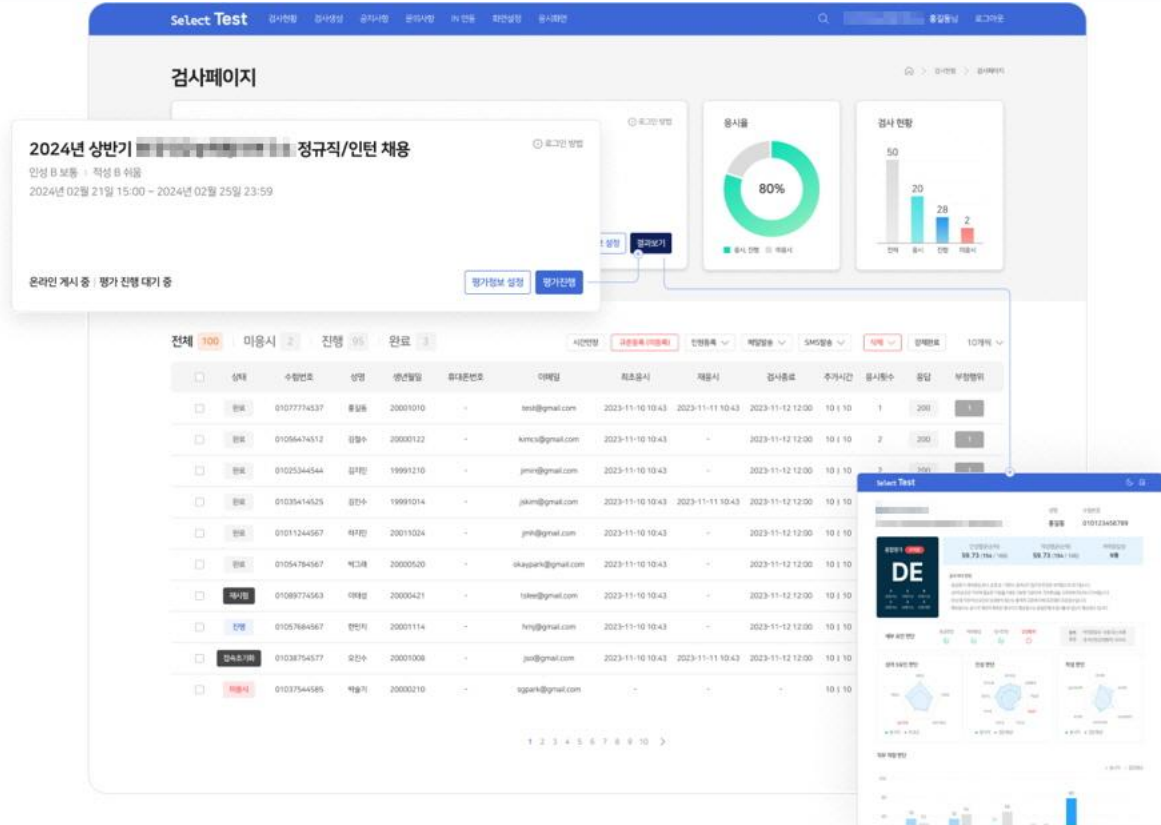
Select Test 검사현황 검사생성 공지사항 문의사항 IN 연동 화면설정 응시화면 홍길동님 로그아웃

검사페이지

검사현황 > 검사페이지

2024년 상반기 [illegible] 정규직/인턴 채용

로그인 방법

인성 B 보통 | 적성 B 쉬움

2024년 02월 21일 15:00 ~ 2024년 02월 25일 23:59

온라인 게시 중 | 평가 진행 대기 중

평가정보 설정 평가진행

설정 결과보기

응시율

80%

응시 진행 미응시

검사 현황

50 20 28 2

전체 응시 진행 미응시

전체 100 미응시 2 진행 95 완료 3

시간연장 규준등록 (미등록) 인원등록 메일발송 SMS발송 삭제 강제완료 10개씩

| | 상태 | 수험번호 | 성명 | 생년월일 | 휴대폰번호 | 이메일 | 최초응시 | 재응시 | 검사종료 | 추가시간 | 응시횟수 | 응답 | 부정행위 |
|---|---|---|---|---|---|---|---|---|---|---|---|---|---|
| | 완료 | 01077774537 | 홍길동 | 20001010 | - | test@gmail.com | 2023-11-10 10:43 | 2023-11-11 10:43 | 2023-11-12 12:00 | 10 \| 10 | 1 | 200 | 1 |
| | 완료 | 01056474512 | 김철수 | 20000122 | - | kimcs@gmail.com | 2023-11-10 10:43 | - | 2023-11-12 12:00 | 10 \| 10 | 2 | 200 | 1 |
| | 완료 | 01025344544 | 김지민 | 19991210 | - | jimin@gmail.com | 2023-11-10 10:43 | - | 2023-11-12 12:00 | 10 \| 10 | 2 | 200 | |
| | 완료 | 01035414525 | 김진수 | 19991014 | - | jskim@gmail.com | 2023-11-10 10:43 | 2023-11-11 10:43 | 2023-11-12 12:00 | 10 \| 10 | | | |
| | 완료 | 01011244567 | 하지민 | 20011024 | - | jmh@gmail.com | 2023-11-10 10:43 | - | 2023-11-12 12:00 | 10 \| 10 | | | |
| | 완료 | 01054784567 | 박그레 | 20000520 | - | okaypark@gmail.com | 2023-11-10 10:43 | - | 2023-11-12 12:00 | 10 \| 10 | | | |
| | 재시험 | 01089774563 | 이태성 | 20000421 | - | tslee@gmail.com | 2023-11-10 10:43 | - | 2023-11-12 12:00 | 10 \| 10 | | | |
| | 진행 | 01057684567 | 한민지 | 20001114 | - | hmj@gmail.com | 2023-11-10 10:43 | - | 2023-11-12 12:00 | 10 \| 10 | | | |
| | 접속조기화 | 01038754577 | 오진수 | 20001008 | - | jso@gmail.com | 2023-11-10 10:43 | 2023-11-11 10:43 | 2023-11-12 12:00 | 10 \| 10 | | | |
| | 미응시 | 01037544585 | 박슬기 | 20000210 | - | sgpark@gmail.com | - | - | - | 10 \| 10 | | | |

1 2 3 4 5 6 7 8 9 10

Select Test

홍길동 010123456789

DE

59.73 59.73